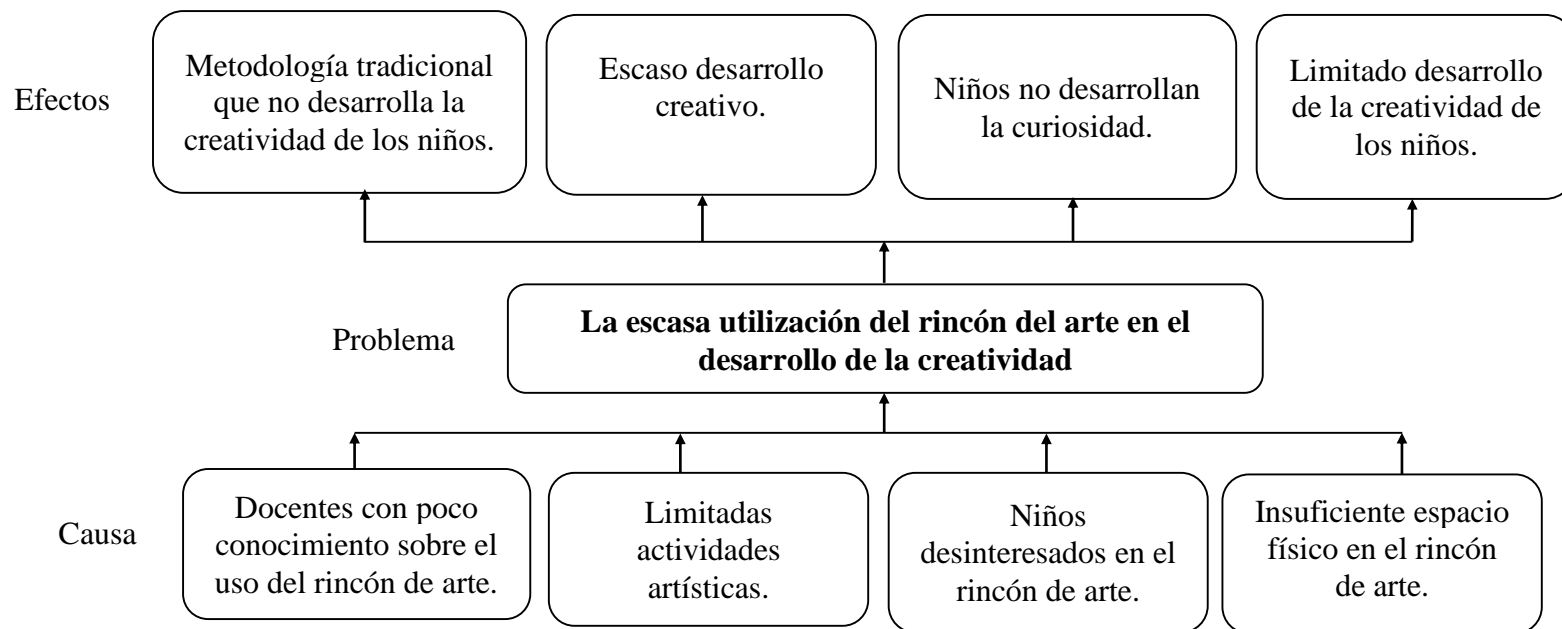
Efectos

Metodología tradicional que no desarrolla la creatividad de los niños.

Escaso desarrollo creativo.

Niños no desarrollan la curiosidad.

Limitado desarrollo de la creatividad de los niños.

Problema

**La escasa utilización del rincón del arte en el desarrollo de la creatividad**

Causa

Docentes con poco conocimiento sobre el uso del rincón de arte.

Limitadas actividades artísticas.

Niños desinteresados en el rincón de arte.

Insuficiente espacio físico en el rincón de arte.